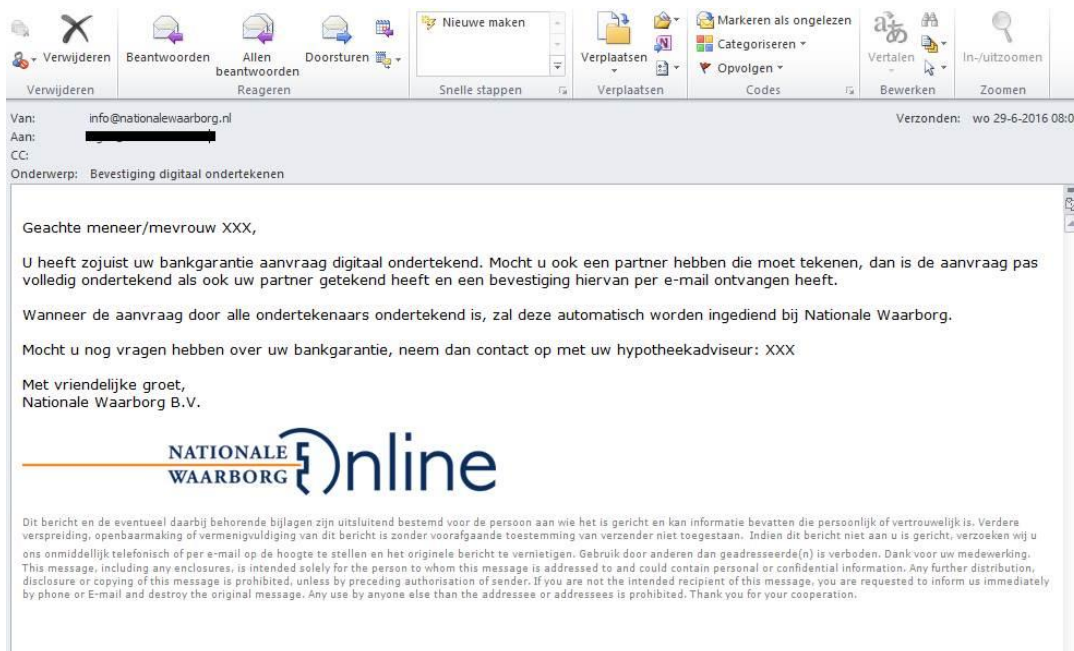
Verwijderen Beantwoorden Allen beantwoorden Doorsturen Nieuwe maken Verplaatsen Markeren als ongelezen Categoriseren Opvolgen Vertalen In-/uitzoomen

Verwijderen Reageren Snelle stappen Verplaatsen Codes Bewerken Zoomen

Van: info@nationalewaarborg.nl
Aan: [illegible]
CC:
Onderwerp: Bevestiging digitaal ondertekenen

Verzonden: wo 29-6-2016 08:0

Geachte meneer/mevrouw XXX,

U heeft zojuist uw bankgarantie aanvraag digitaal ondertekend. Mocht u ook een partner hebben die moet tekenen, dan is de aanvraag pas volledig ondertekend als ook uw partner getekend heeft en een bevestiging hiervan per e-mail ontvangen heeft.

Wanneer de aanvraag door alle ondertekenaars ondertekend is, zal deze automatisch worden ingediend bij Nationale Waarborg.

Mocht u nog vragen hebben over uw bankgarantie, neem dan contact op met uw hypotheekadviseur: XXX

Met vriendelijke groet,
Nationale Waarborg B.V.

NATIONALE WAARBORG Online

Dit bericht en de eventueel daarbij behorende bijlagen zijn uitsluitend bestemd voor de persoon aan wie het is gericht en kan informatie bevatten die persoonlijk of vertrouwelijk is. Verdere verspreiding, openbaarmaking of vermenigvuldiging van dit bericht is zonder voorafgaande toestemming van verzender niet toegestaan. Indien dit bericht niet aan u is gericht, verzoeken wij u ons onmiddellijk telefonisch of per e-mail op de hoogte te stellen en het originele bericht te vernietigen. Gebruik door anderen dan geadresseerde(n) is verboden. Dank voor uw medewerking. This message, including any enclosures, is intended solely for the person to whom this message is addressed to and could contain personal or confidential information. Any further distribution, disclosure or copying of this message is prohibited, unless by preceding authorisation of sender. If you are not the intended recipient of this message, you are requested to inform us immediately by phone or E-mail and destroy the original message. Any use by anyone else than the addressee or addressees is prohibited. Thank you for your cooperation.